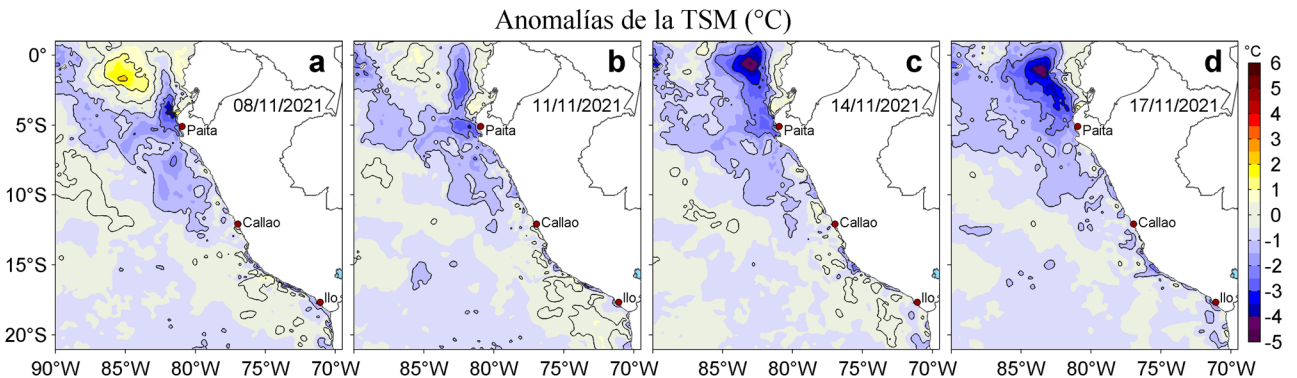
Anomalías de la TSM (°C)

a
08/11/2021
Paita
Callao
Ilo

b
11/11/2021
Paita
Callao
Ilo

c
14/11/2021
Paita
Callao
Ilo

d
17/11/2021
Paita
Callao
Ilo

0°
5°S
10°S
15°S
20°S

90°W 85°W 80°W 75°W 70°W
85°W 80°W 75°W 70°W
85°W 80°W 75°W 70°W
85°W 80°W 75°W 70°W

°C
6
5
4
3
2
1
0
-1
-2
-3
-4
-5